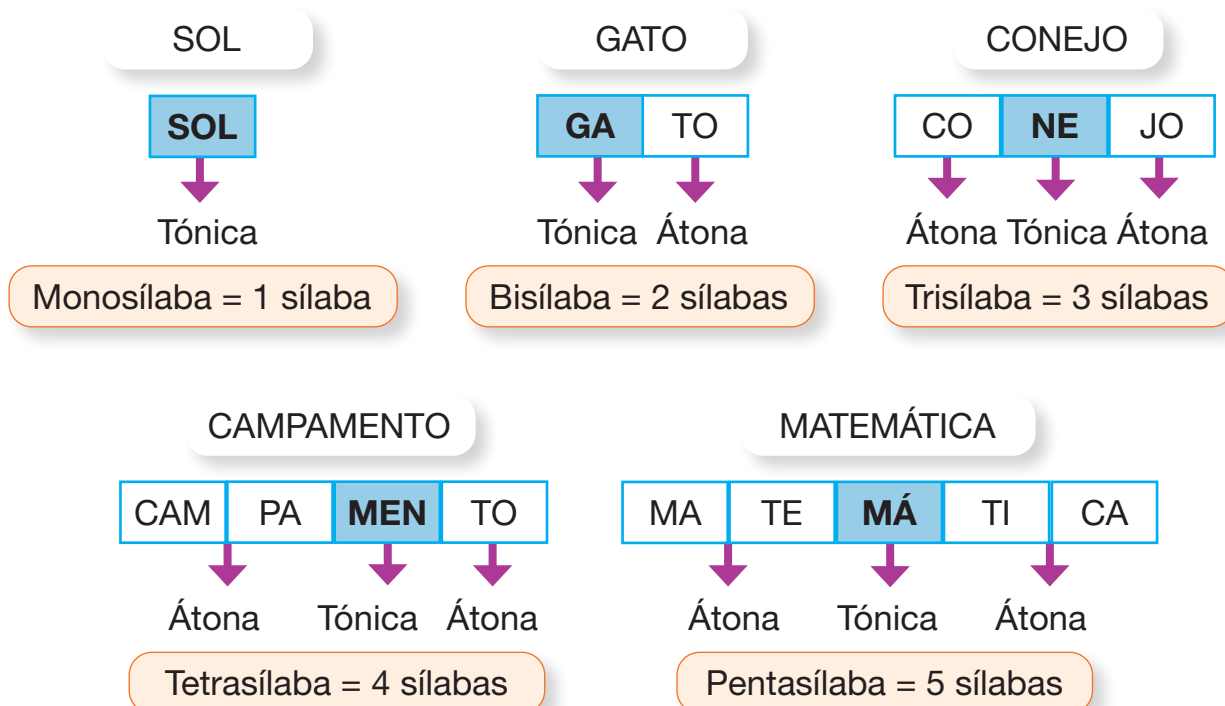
SOL

| SOL |
|---|

Tónica

Monosílaba = 1 sílaba

GATO

| GA | TO |
|---|---|

Tónica Átona

Bisílaba = 2 sílabas

CONEJO

| CO | NE | JO |
|---|---|---|

Átona Tónica Átona

Trisílaba = 3 sílabas

CAMPAMENTO

| CAM | PA | MEN | TO |
|---|---|---|---|

Átona Tónica Átona

Tetrasílaba = 4 sílabas

MATEMÁTICA

| MA | TE | MÁ | TI | CA |
|---|---|---|---|---|

Átona Tónica Átona

Pentasílaba = 5 sílabas